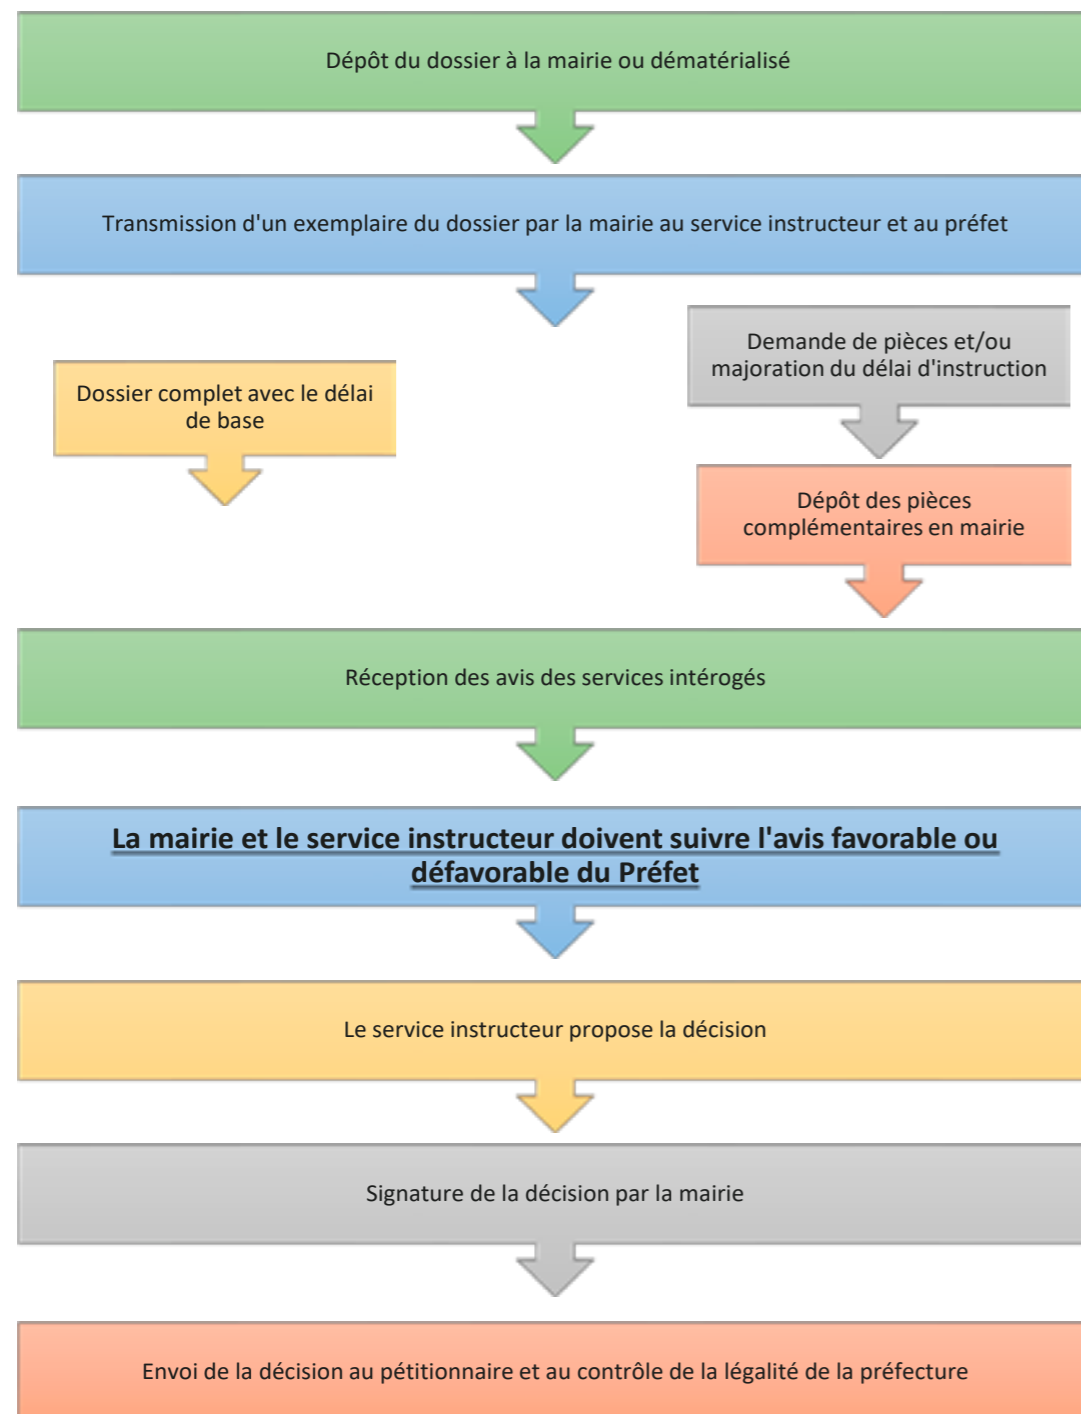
Dépôt du dossier à la mairie ou dématérialisé

Transmission d'un exemplaire du dossier par la mairie au service instructeur et au préfet

Dossier complet avec le délai de base

Demande de pièces et/ou majoration du délai d'instruction

Dépôt des pièces complémentaires en mairie

Réception des avis des services intérogés

La mairie et le service instructeur doivent suivre l'avis favorable ou défavorable du Préfet

Le service instructeur propose la décision

Signature de la décision par la mairie

Envoi de la décision au pétitionnaire et au contrôle de la légalité de la préfecture